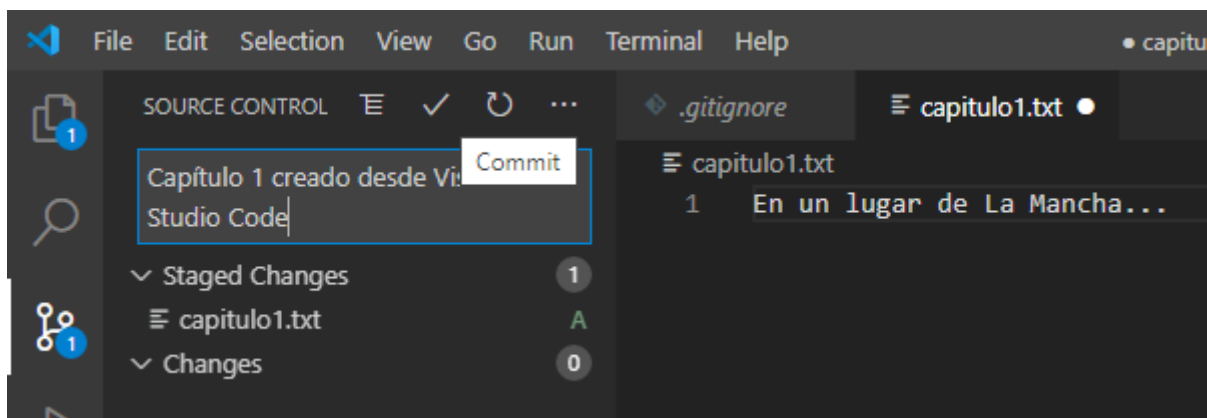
File Edit Selection View Go Run Terminal Help ● capitu

1

SOURCE CONTROL ✓ ↻ ···

.gitignore capitulo1.txt ●

Commit

Capítulo 1 creado desde Vis Studio Code

capitulo1.txt

1 En un lugar de La Mancha...

Staged Changes 1

capitulo1.txt A

1

Changes 0